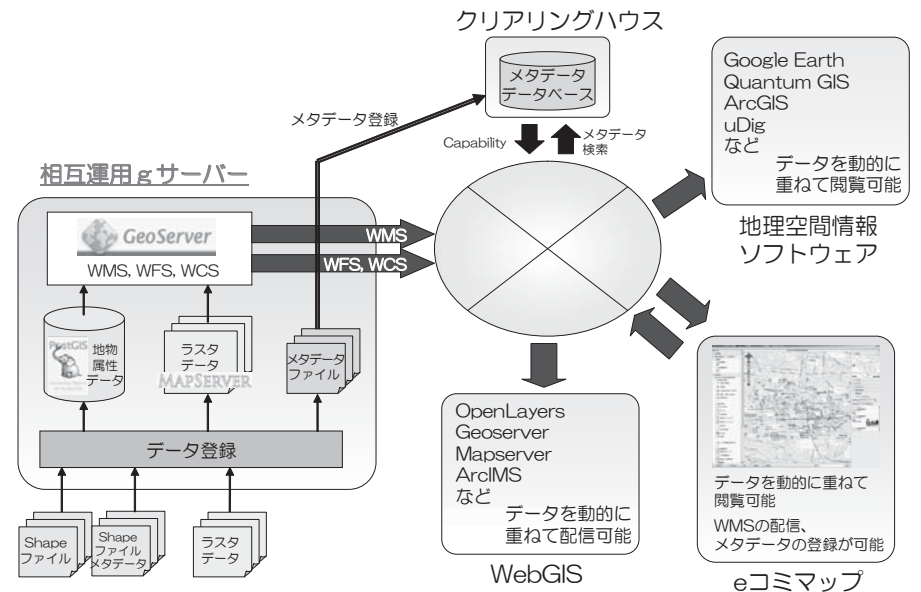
クリアリングハウス

メタデータ
データベース

メタデータ登録

Capability

メタデータ
検索

相互運用gサーバー

GeoServer

WMS, WFS, WCS

WMS

WFS, WCS

PostGIS

地物
属性
データ

ラスタ
データ
MAPSERVER

メタデータ
ファイル

データ登録

Shape
ファイル

Shape
ファイル
メタデータ

ラスタ
データ

Google Earth
Quantum GIS
ArcGIS
uDig
など
データを動的に
重ねて閲覧可能

地理空間情報
ソフトウェア

OpenLayers
Geoserver
Mapserver
ArcIMS
など
データを動的に
重ねて配信可能

WebGIS

データを動的に重ねて
閲覧可能
WMSの配信、
メタデータの登録が可能

eコミマップ